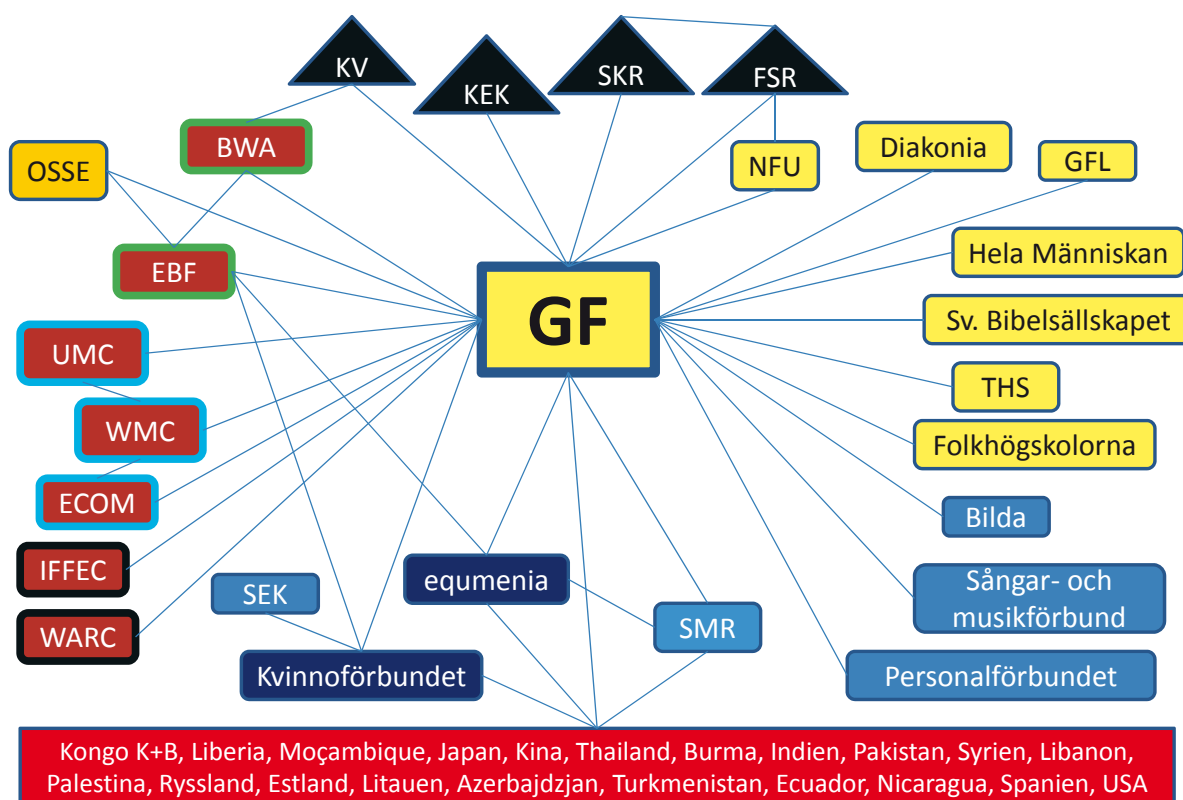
KV

KEK

SKR

FSR

BWA

OSSE

NFU

Diakonia

GFL

EBF

Hela Människan

GF

Sv. Bibelsällskapet

UMC

THS

WMC

Folkhögskolorna

ECOM

Bilda

IFFEC

equmenia

SEK

Sångar- och musikförbund

WARC

SMR

Kvinnoförbundet

Personalförbundet

Kongo K+B, Liberia, Moçambique, Japan, Kina, Thailand, Burma, Indien, Pakistan, Syrien, Libanon, Palestina, Ryssland, Estland, Litauen, Azerbajdzjan, Turkmenistan, Ecuador, Nicaragua, Spanien, USA